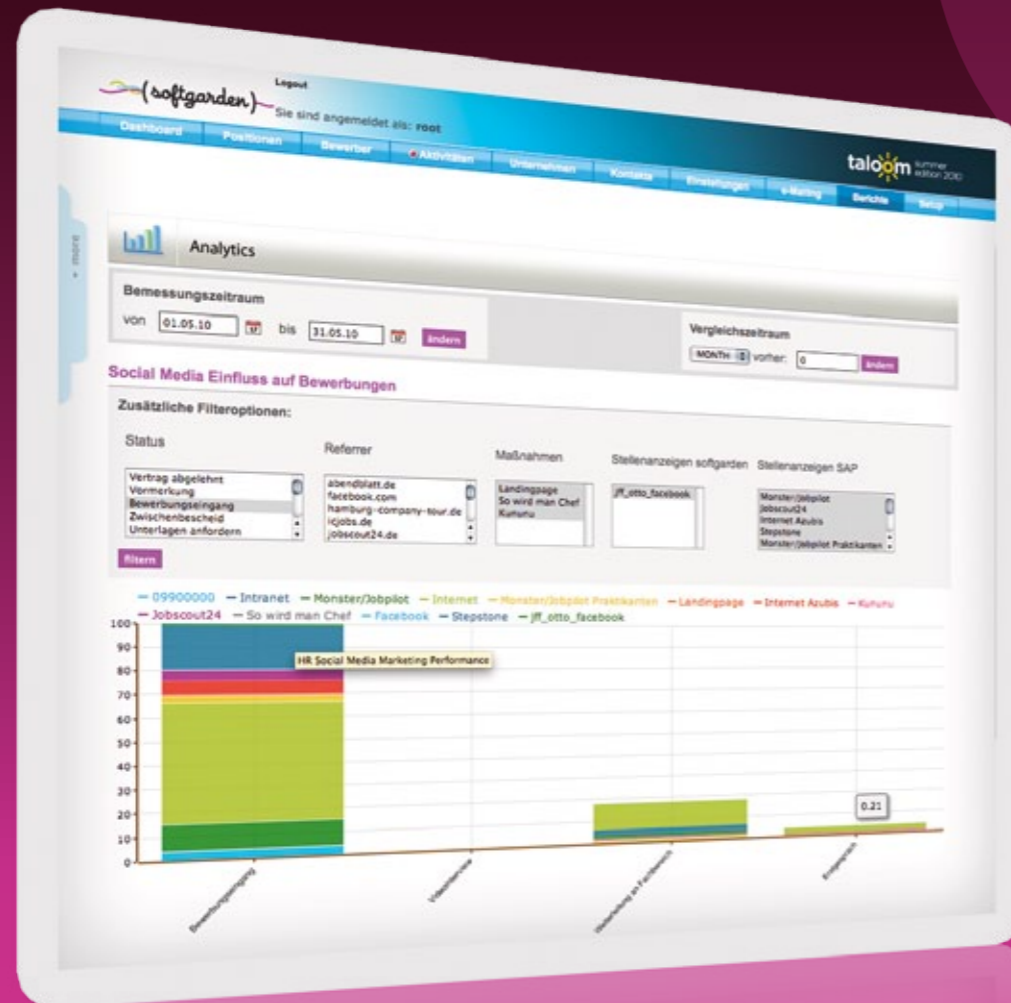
(softgarden) Logout
Sie sind angemeldet als: root

Dashboard Positionen Bewerber Aktivitäten Unternehmen Kontakte Einstellungen e-Mailing Berichte Setup

taloom summer edition 2010

more

Analytics

Bemessungszeitraum
von 01.05.10 bis 31.05.10 ändern

Vergleichszeitraum
MONTH vorher: 0 ändern

Social Media Einfluss auf Bewerbungen

Zusätzliche Filteroptionen:

Status
Vertrag abgelehnt
Vormerkung
Bewerbungseingang
Zwischenbescheid
Unterlagen anfordern

Referrer
abendblatt.de
facebook.com
hamburg-company-tour.de
icjobs.de
jobscout24.de

Maßnahmen
Landingpage
So wird man Chef
Kununu

Stellenanzeigen softgarden
jff_otto_facebook

Stellenanzeigen SAP
Monster/Jobpilot
Jobscout24
Internet Azubis
Stepstone
Monster/Jobpilot Praktikanten

filtern

— 09900000 — Intranet — Monster/Jobpilot — Internet — Monster/Jobpilot Praktikanten — Landingpage — Internet Azubis — Kununu
— Jobscout24 — So wird man Chef — Facebook — Stepstone — jff_otto_facebook

HR Social Media Marketing Performance

100
90
80
70
60
50
40
30
20
10
0

0.21

Bewerbungseingang
Vorstellung
Weiterleitung an Fachbereich
Eingangsbest.